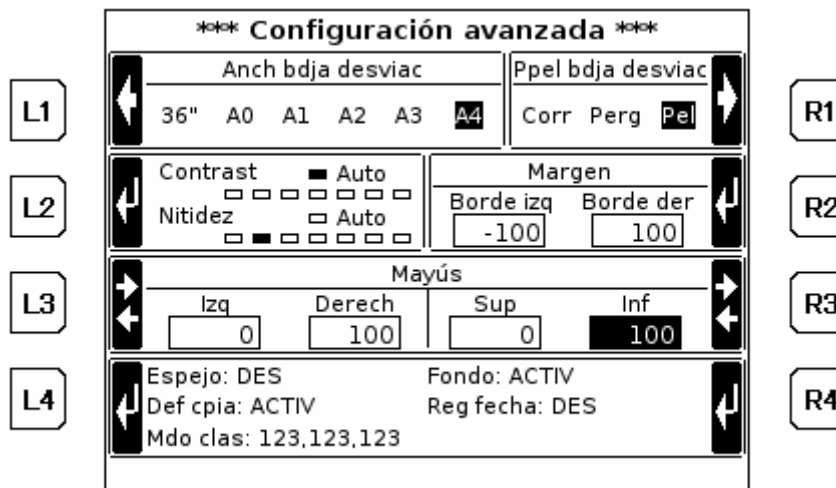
*** Configuración avanzada ***

L1

Anch bdja desviac

36" A0 A1 A2 A3 A4

Ppel bdja desviac

Corr Perg Pel

R1

L2

Contrast Auto

Nitidez Auto

Margen

Borde izq Borde der

-100 100

R2

L3

Mayús

Izq Derech Sup Inf

0 100 0 100

R3

L4

Espejo: DES

Def cpia: ACTIV

Mdo clas: 123,123,123

Fondo: ACTIV

Reg fecha: DES

R4